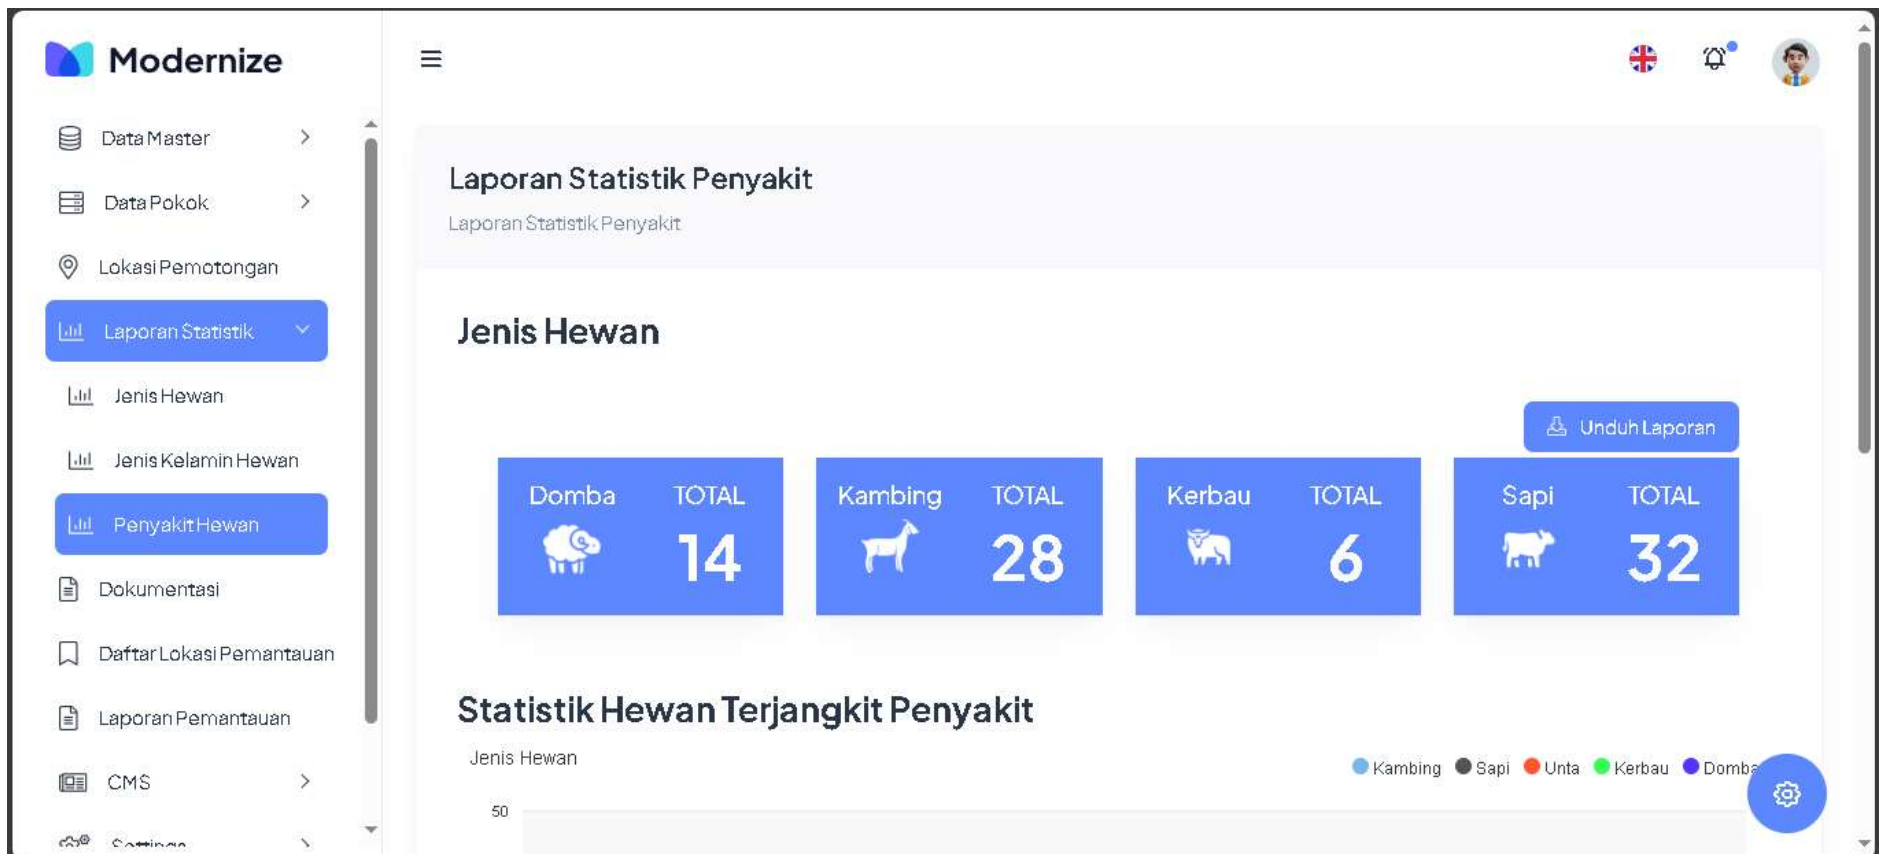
Modernize

Data Master

Data Pokok

Lokasi Pemotongan

Laporan Statistik

Jenis Hewan

Jenis Kelamin Hewan

Penyakit Hewan

Dokumentasi

Daftar Lokasi Pemantauan

Laporan Pemantauan

CMS

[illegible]

Laporan Statistik Penyakit

Laporan Statistik Penyakit

Jenis Hewan

Unduh Laporan

Domba TOTAL 14

Kambing TOTAL 28

Kerbau TOTAL 6

Sapi TOTAL 32

Statistik Hewan Terjangkit Penyakit

Jenis Hewan

Kambing Sapi Unta Kerbau Domba

50